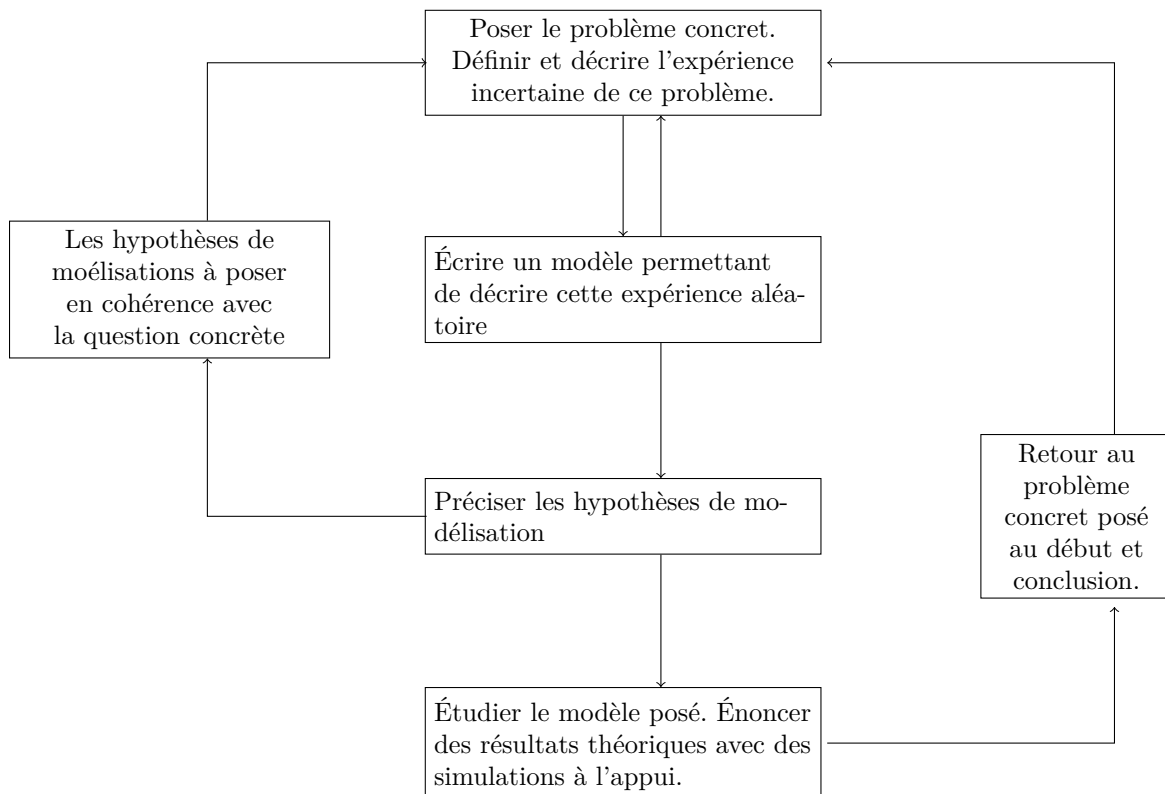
Poser le problème concret. Définir et décrire l'expérience incertaine de ce problème.

Les hypothèses de moélisations à poser en cohérence avec la question concrète

Écrire un modèle permettant de décrire cette expérience aléatoire

Retour au problème concret posé au début et conclusion.

Préciser les hypothèses de modélisation

Étudier le modèle posé. Énoncer des résultats théoriques avec des simulations à l'appui.